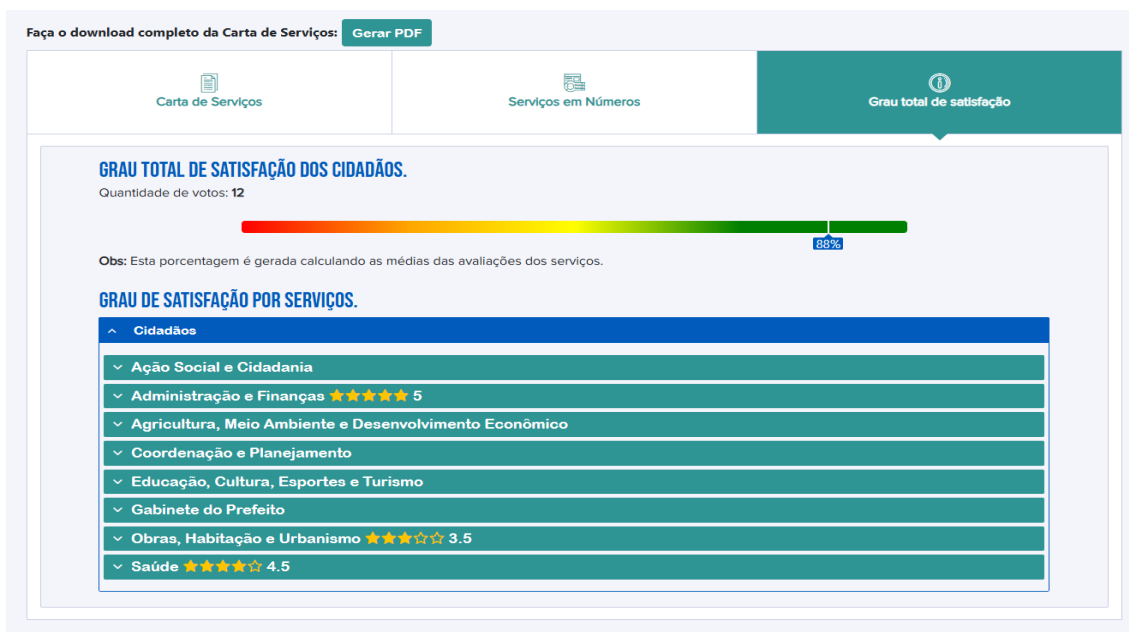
Faça o download completo da Carta de Serviços: Gerar PDF

Carta de Serviços

Serviços em Números

Grau total de satisfação

GRAU TOTAL DE SATISFAÇÃO DOS CIDADÃOS.

Quantidade de votos: 12

88%

Obs: Esta porcentagem é gerada calculando as médias das avaliações dos serviços.

GRAU DE SATISFAÇÃO POR SERVIÇOS.

Cidadãos

Ação Social e Cidadania

Administração e Finanças ★★★★★ 5

Agricultura, Meio Ambiente e Desenvolvimento Econômico

Coordenação e Planejamento

Educação, Cultura, Esportes e Turismo

Gabinete do Prefeito

Obras, Habitação e Urbanismo ★★★☆☆ 3.5

Saúde ★★★★☆ 4.5